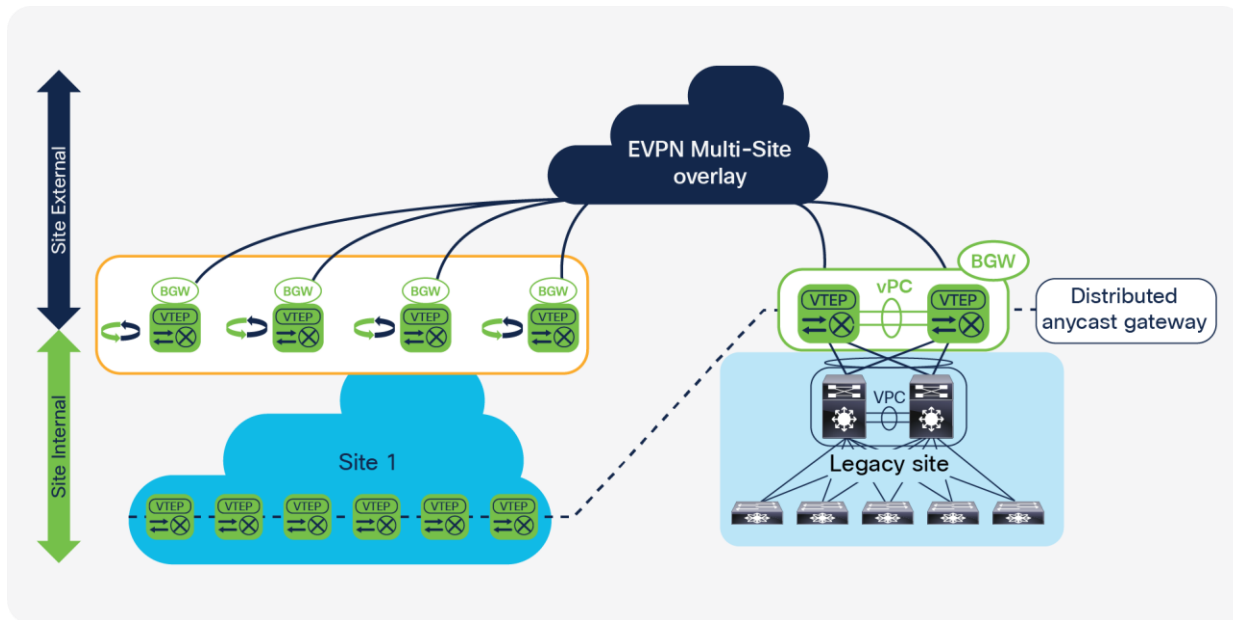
Site External

Site Internal

EVPN Multi-Site overlay

BGW
VTEP

BGW
VTEP

BGW
VTEP

BGW
VTEP

BGW

vPC

VTEP

VTEP

Distributed anycast gateway

VPC

Legacy site

Site 1

VTEP
VTEP
VTEP
VTEP
VTEP
VTEP